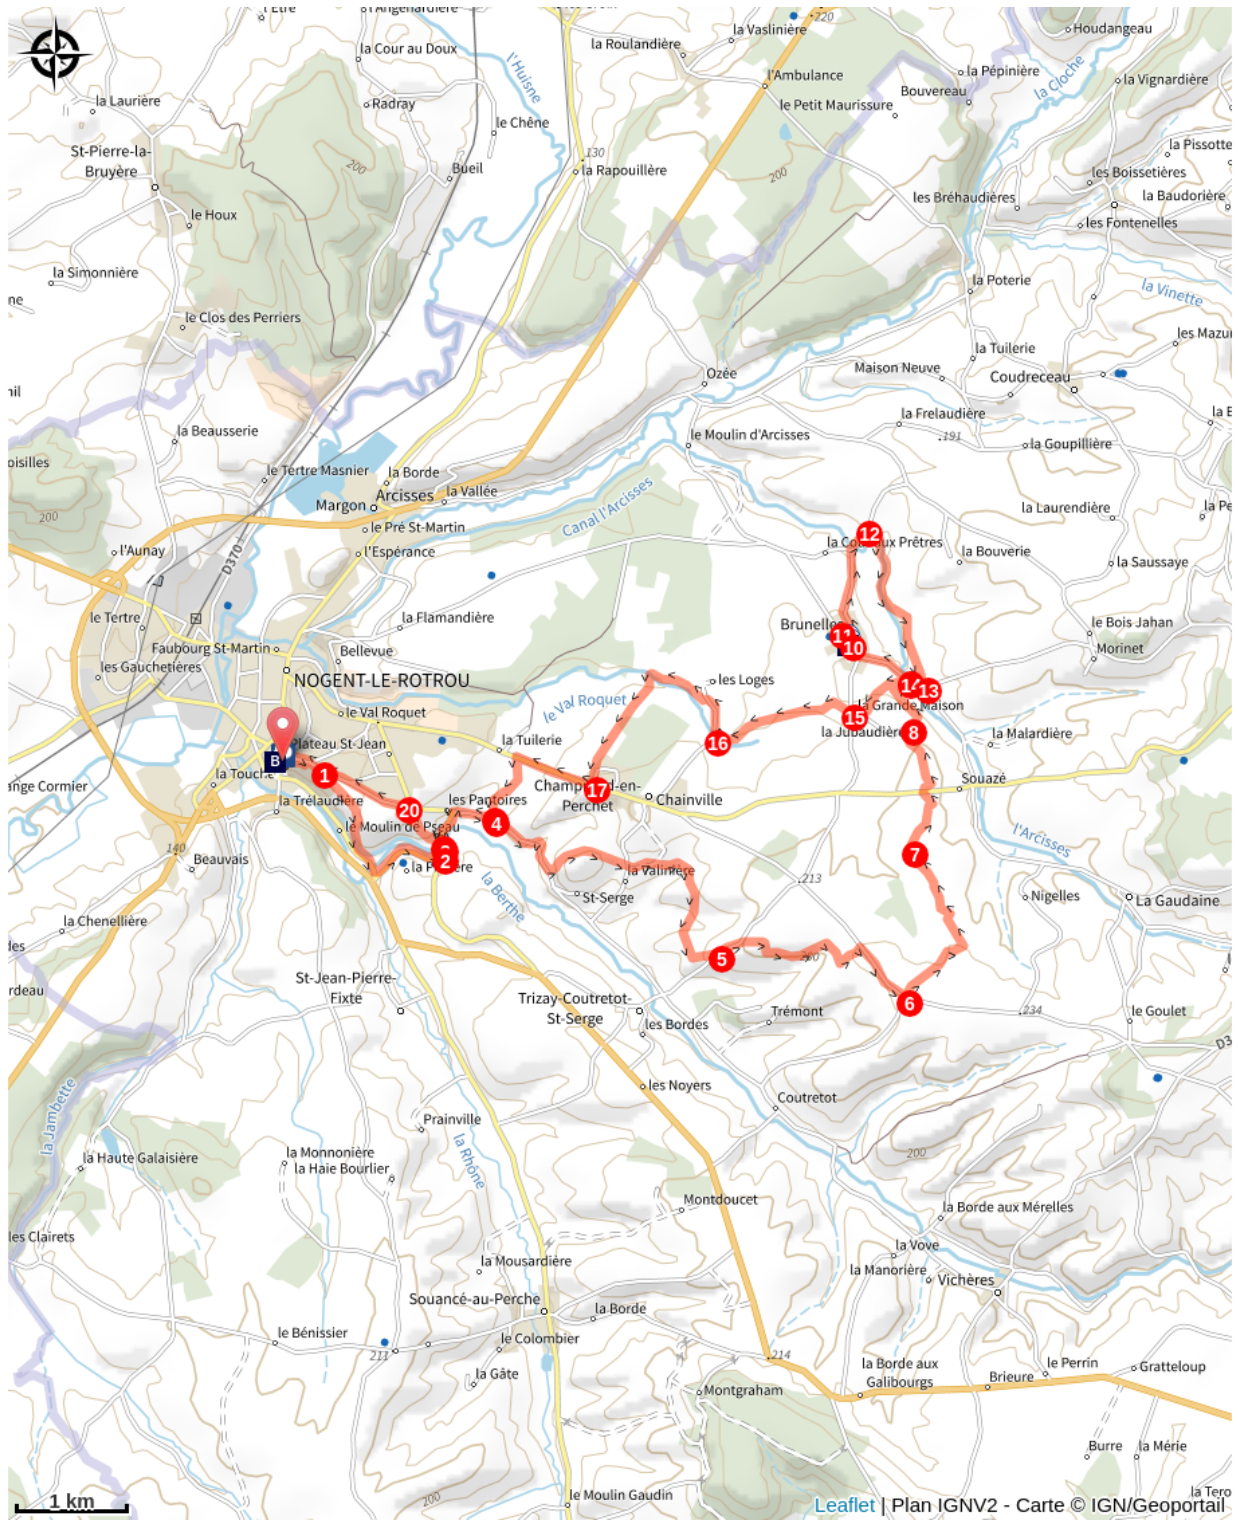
l'Etre
la Angenardière
la Cour au Doux
la Roulandière
la Vaslinière
220
Houdangeau
la Laurière
Radray
l'Huisne
l'Ambulance
la Pépinière
la Vignardière
le Petit Maurissure
Bouvereau
la Cloche
le Chêne
St-Pierre-la-Bruyère
130
la Rapouillère
la Pissotte
200
Bueil
200
les Boissetières
les Bréhaudières
la Baudorière
le Houx
les Fontenelles
la Simonnière
la Poterie
la Vinette
ne
le Clos des Perriers
les Mazu
la Tuilerie
Maison Neuve
Coudreceau
Ozée
il
la E
la Frelaudière
la Beausserie
le Moulin d'Arcisses
191
la Goupillière
oisilles
le Tertre Masnier
la Borde
Arcisses
la Vallée
Margon
la Laurendière
la Pe
200
le Pré St-Martin
Canal d'Arcisses
12
la Co ux Prêtres
la Bouverie
l'Aunay
l'Espérance
D370
la Saussaye
le Tertre
la Flamandière
Brunelles
11
10
le Bois Jahan
Morinet
Faubourg St-Martin
les Gauchetières
Bellevue
NOGENT-LE-ROTROU
les Loges
14
13
le Val Roquet
le Val Roquet
la Grande Maison
la Tuilerie
16
15
la Jubaudière
8
la Malardière
Plateau St-Jean
B
la Touche
1
Champ 17 d-en-Perchet
Chainville
Souazé
ange Cormier
la Trélaudière
20
les Pastoires
4
l'Arcisses
le Moulin de Pscau
3
2
7
140
la P ère
la Valinière
Beauvais
la Berthe
213
St-Serge
Nigelles
La Gaudaine
la Chenellière
les
5
6
St-Jean-Pierre-Fixte
Trizay-Coutretot-St-Serge
Trémont
234
le Goulet
D3
rdeau
les Bordes
les Noyers
la Jambette
Coutretot
Prainville
la Rhône
200
la Monnonière
la Haute Galaisière
la Haie Bourlier
Montdoucet
la Borde aux Mérelles
les Clairets
la Vove
la Mousardière
la Manorière
Vichères
Souancé-au-Perche
la Borde
le Bénissier
le Colombier
211
la Gâte
214
la Borde aux Galibourgs
le Perrin
Gratteloup
Brieure
Montgraham
Burre
la Mérie
1 km
200
le Moulin Gaudin
la Tero
Leaflet | Plan IGNV2 - Carte © IGN/Geoportail